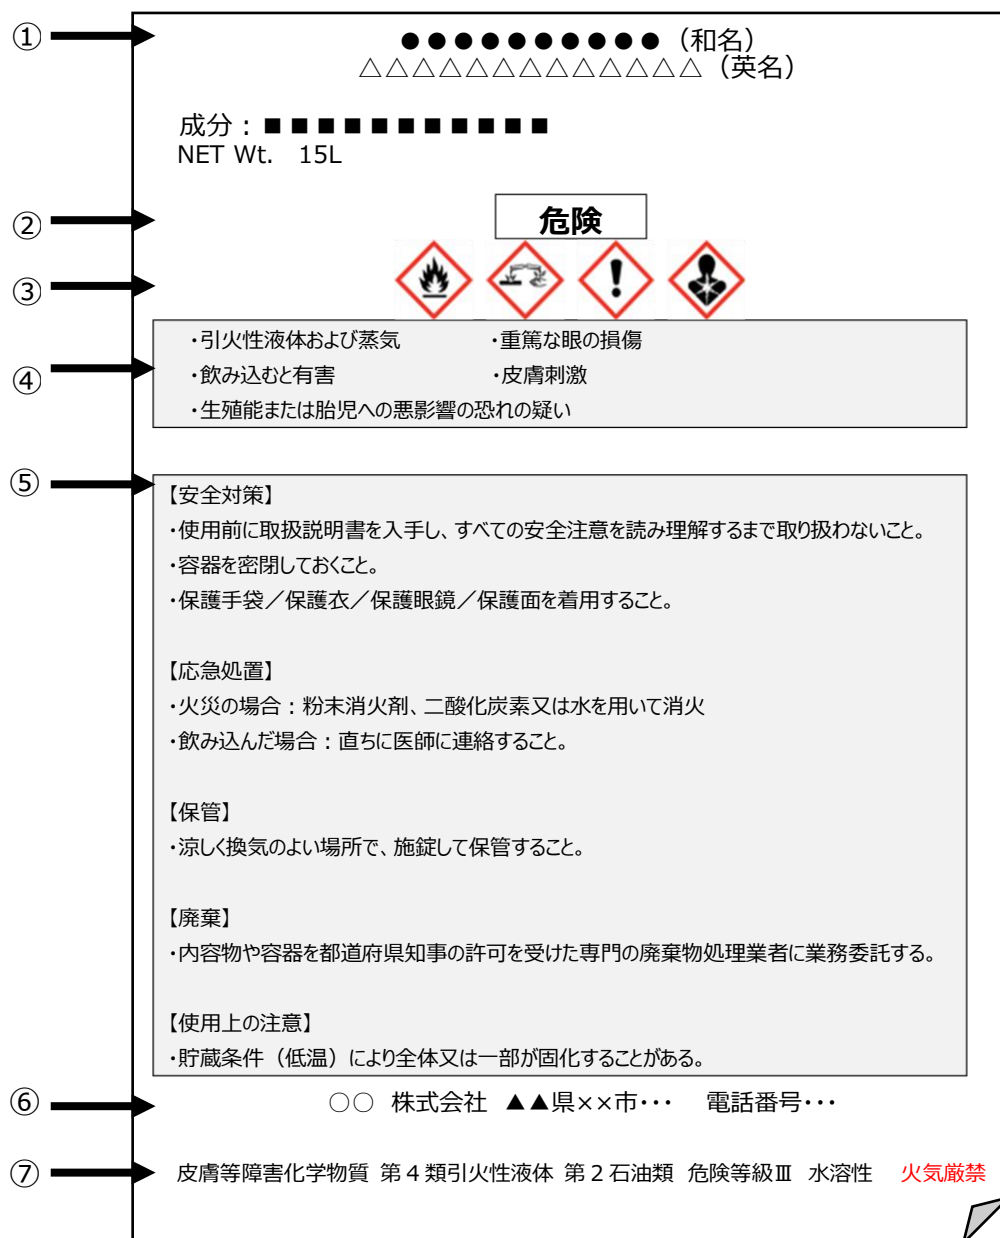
①

●●●●●●●●●●（和名）
△△△△△△△△△△△△△△（英名）

成分：■■■■■■■■■■■■■
NET Wt.　15L

②

危険

③

④

・引火性液体および蒸気　・重篤な眼の損傷
・飲み込むと有害　・皮膚刺激
・生殖能または胎児への悪影響の恐れの疑い

⑤

【安全対策】
・使用前に取扱説明書を入手し、すべての安全注意を読み理解するまで取り扱わないこと。
・容器を密閉しておくこと。
・保護手袋／保護衣／保護眼鏡／保護面を着用すること。

【応急処置】
・火災の場合：粉末消火剤、二酸化炭素又は水を用いて消火
・飲み込んだ場合：直ちに医師に連絡すること。

【保管】
・涼しく換気のよい場所で、施錠して保管すること。

【廃棄】
・内容物や容器を都道府県知事の許可を受けた専門の廃棄物処理業者に業務委託する。

【使用上の注意】
・貯蔵条件（低温）により全体又は一部が固化することがある。

⑥

○○　株式会社　▲▲県××市・・・　電話番号・・・

⑦

皮膚等障害化学物質　第４類引火性液体　第２石油類　危険等級Ⅲ　水溶性　火気厳禁